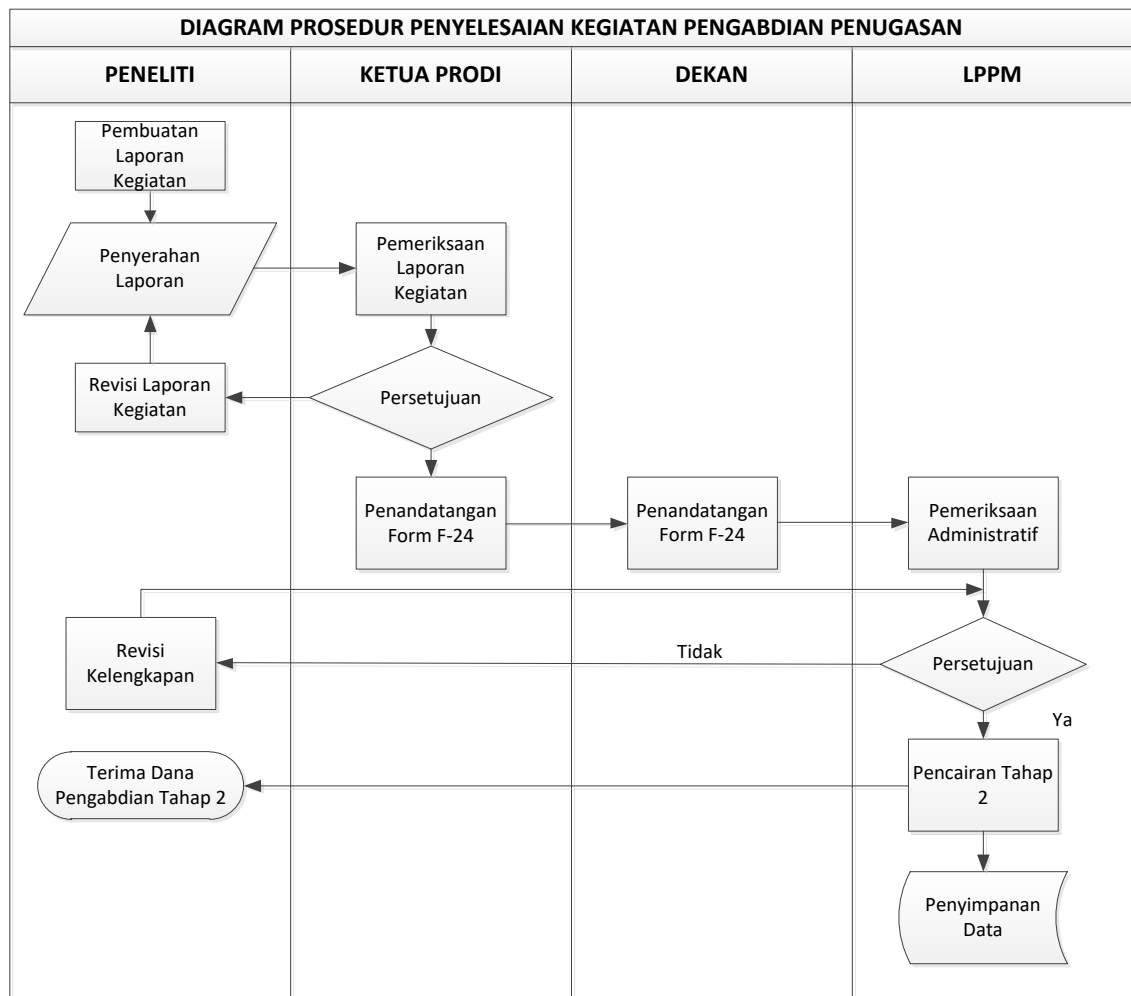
DIAGRAM PROSEDUR PENYELESAIAN KEGIATAN PENGABDIAN PENUGASAN

| PENELITI | KETUA PRODI | DEKAN | LPPM |
|---|---|---|---|

Pembuatan Laporan Kegiatan

Penyerahan Laporan

Pemeriksaan Laporan Kegiatan

Revisi Laporan Kegiatan

Persetujuan

Penandatangan Form F-24

Penandatangan Form F-24

Pemeriksaan Administratif

Revisi Kelengkapan

Tidak

Persetujuan

Ya

Terima Dana Pengabdian Tahap 2

Pencairan Tahap 2

Penyimpanan Data